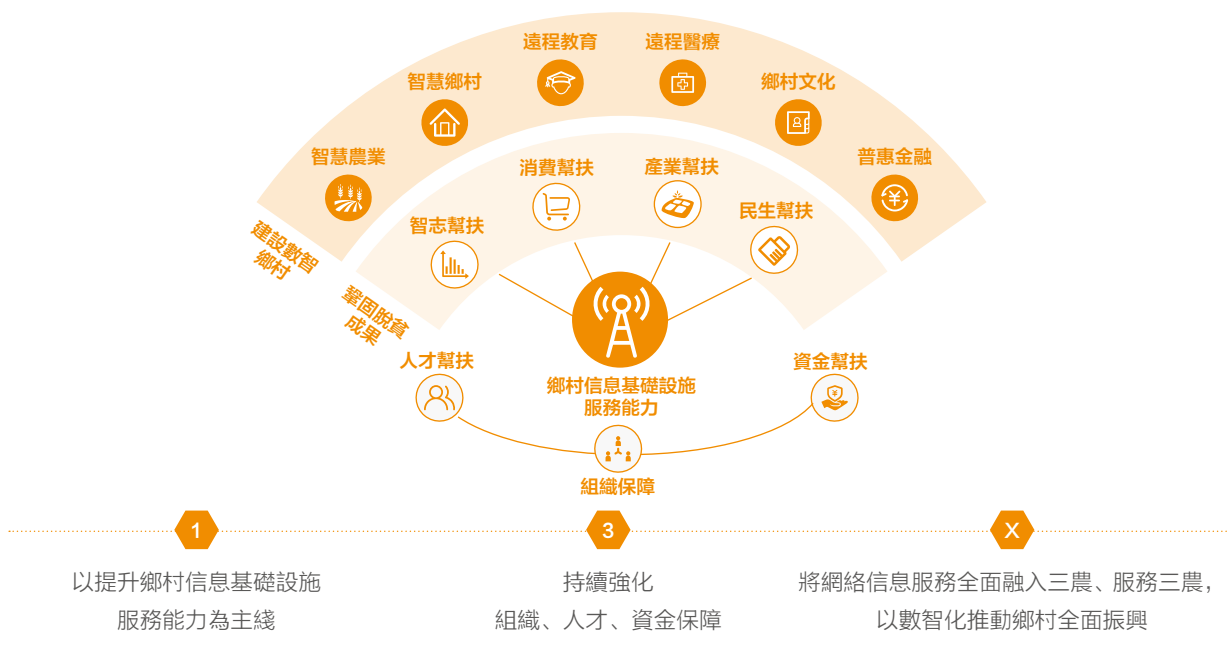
遠程教育
遠程醫療
智慧鄉村
鄉村文化
智慧農業
普惠金融
消費幫扶
產業幫扶
智志幫扶
民生幫扶
建設數智鄉村
鞏固脫貧成果
人才幫扶
資金幫扶
鄉村信息基礎設施服務能力
組織保障

1
以提升鄉村信息基礎設施服務能力為主綫

3
持續強化
組織、人才、資金保障

X
將網絡信息服務全面融入三農、服務三農，以數智化推動鄉村全面振興